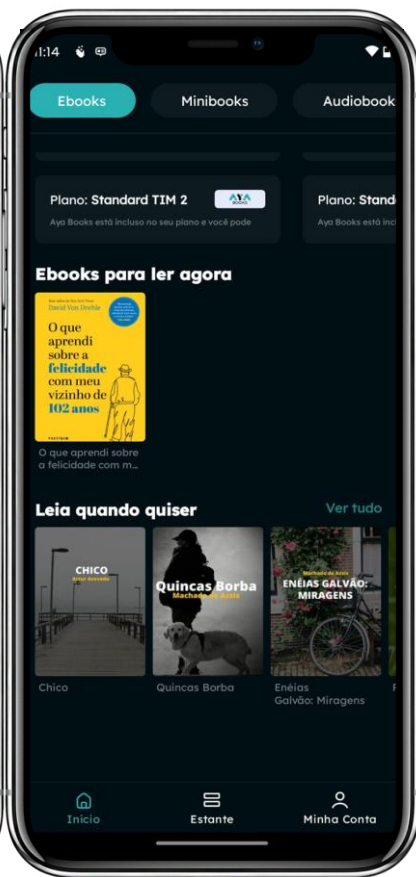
1:14

Ebooks
Minibooks
Audiobook

Plano: Standard TIM 2
AYA BOOKS
Aya Books está incluso no seu plano e você pode

Plano: Stand
Aya Books está inc

Ebooks para ler agora

David Von Drehle
O que aprendi sobre a felicidade com meu vizinho de 102 anos

O que aprendi sobre a felicidade com m...

Leia quando quiser
Ver tudo

CHICO
Artur Azevedo

Quincas Borba
Machado de Assis

Machado de Assis
ENÉIAS GALVÃO: MIRAGENS

Chico
Quincas Borba
Enéias Galvão: Miragens

Início
Estante
Minha Conta